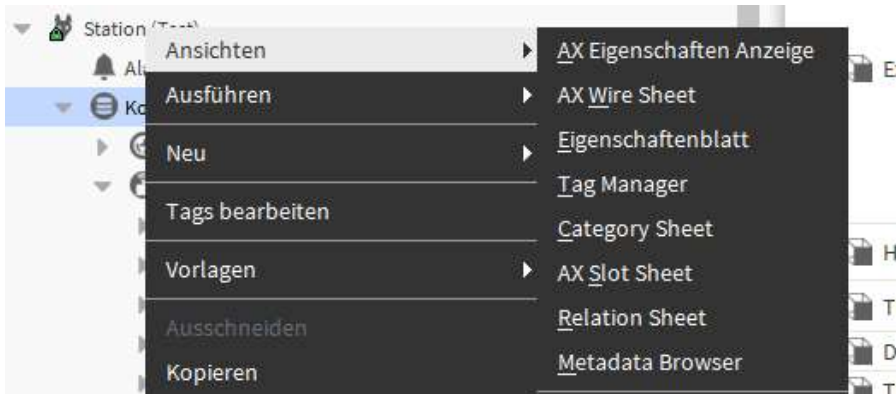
Station (Test)
Al
Ko
Ansichten
Ausführen
Neu
Tags bearbeiten
Vorlagen
Ausschneiden
Kopieren
AX Eigenschaften Anzeige
AX Wire Sheet
Eigenschaftenblatt
Tag Manager
Category Sheet
AX Slot Sheet
Relation Sheet
Metadata Browser
E
H
T
D
T